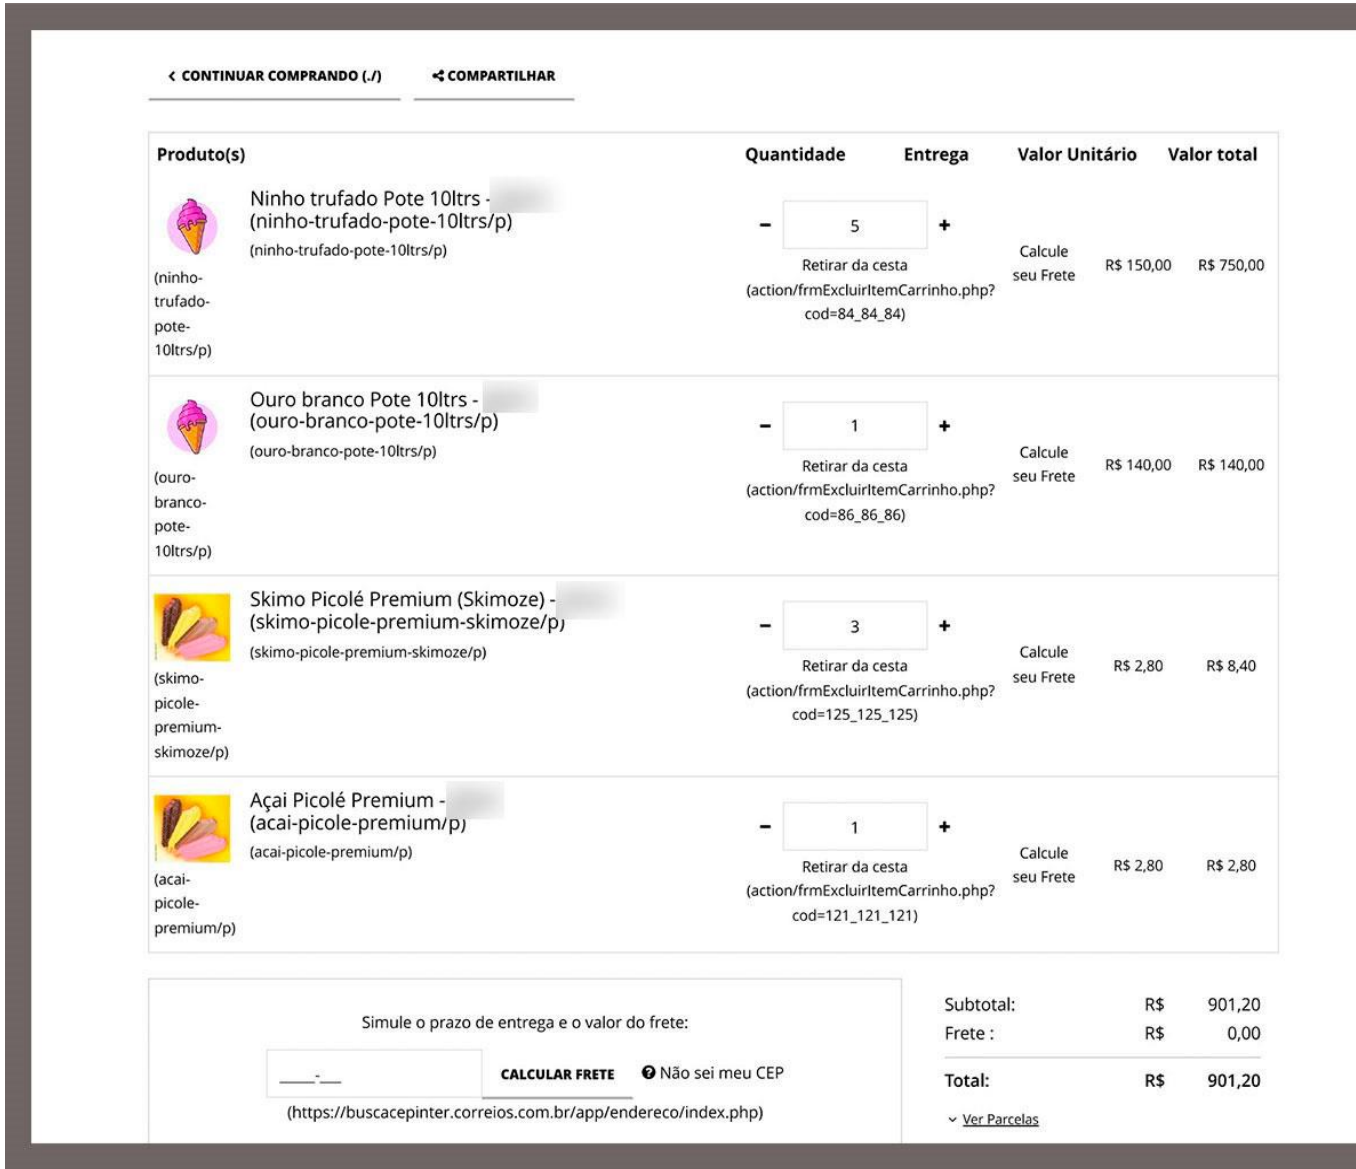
‹ CONTINUAR COMPRANDO (./)

COMPARTILHAR

| Produto(s) | | Quantidade | Entrega | Valor Unitário | Valor total |
|---|---|---|---|---|---|
| (ninho-trufado-pote-10ltrs/p) | Ninho trufado Pote 10ltrs - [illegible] (ninho-trufado-pote-10ltrs/p) (ninho-trufado-pote-10ltrs/p) | − 5 + Retirar da cesta (action/frmExcluirItemCarrinho.php?cod=84_84_84) | Calcule seu Frete | R$ 150,00 | R$ 750,00 |
| (ouro-branco-pote-10ltrs/p) | Ouro branco Pote 10ltrs - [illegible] (ouro-branco-pote-10ltrs/p) (ouro-branco-pote-10ltrs/p) | − 1 + Retirar da cesta (action/frmExcluirItemCarrinho.php?cod=86_86_86) | Calcule seu Frete | R$ 140,00 | R$ 140,00 |
| (skimo-picole-premium-skimoze/p) | Skimo Picolé Premium (Skimoze) - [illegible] (skimo-picole-premium-skimoze/p) (skimo-picole-premium-skimoze/p) | − 3 + Retirar da cesta (action/frmExcluirItemCarrinho.php?cod=125_125_125) | Calcule seu Frete | R$ 2,80 | R$ 8,40 |
| (acai-picole-premium/p) | Açai Picolé Premium - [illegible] (acai-picole-premium/p) (acai-picole-premium/p) | − 1 + Retirar da cesta (action/frmExcluirItemCarrinho.php?cod=121_121_121) | Calcule seu Frete | R$ 2,80 | R$ 2,80 |

Simule o prazo de entrega e o valor do frete:

_____-___ CALCULAR FRETE Não sei meu CEP (https://buscacepinter.correios.com.br/app/endereco/index.php)

| | | |
|---|---|---|
| Subtotal: | R$ | 901,20 |
| Frete : | R$ | 0,00 |
| Total: | R$ | 901,20 |

Ver Parcelas